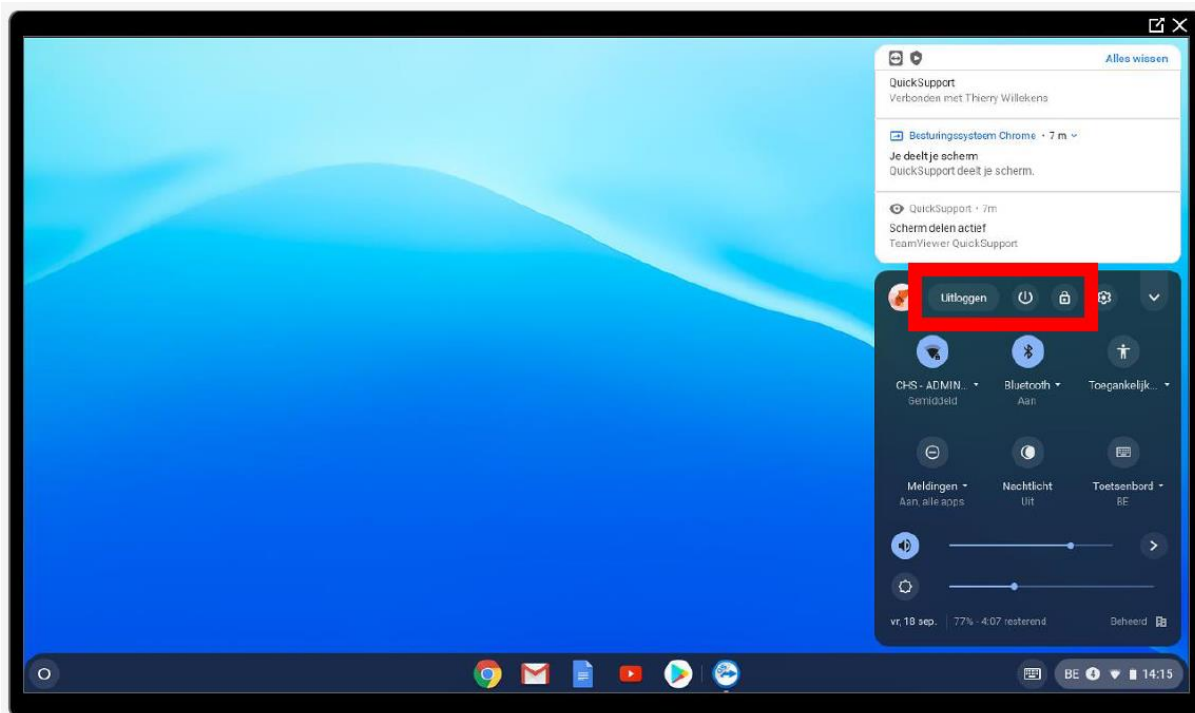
Alles wissen

QuickSupport
Verbonden met Thierry Willekens

Besturingssysteem Chrome · 7 m
Je deelt je scherm
QuickSupport deelt je scherm.

QuickSupport · 7m
Scherm delen actief
TeamViewer QuickSupport

Uitloggen

CHS - ADMIN...
Gemiddeld

Bluetooth
Aan

Toegankelijk...

Meldingen
Aan, alle apps

Nachtlicht
Uit

Toetsenbord
BE

vr, 18 sep. | 77% · 4:07 resterend

Beheerd

BE 14:15